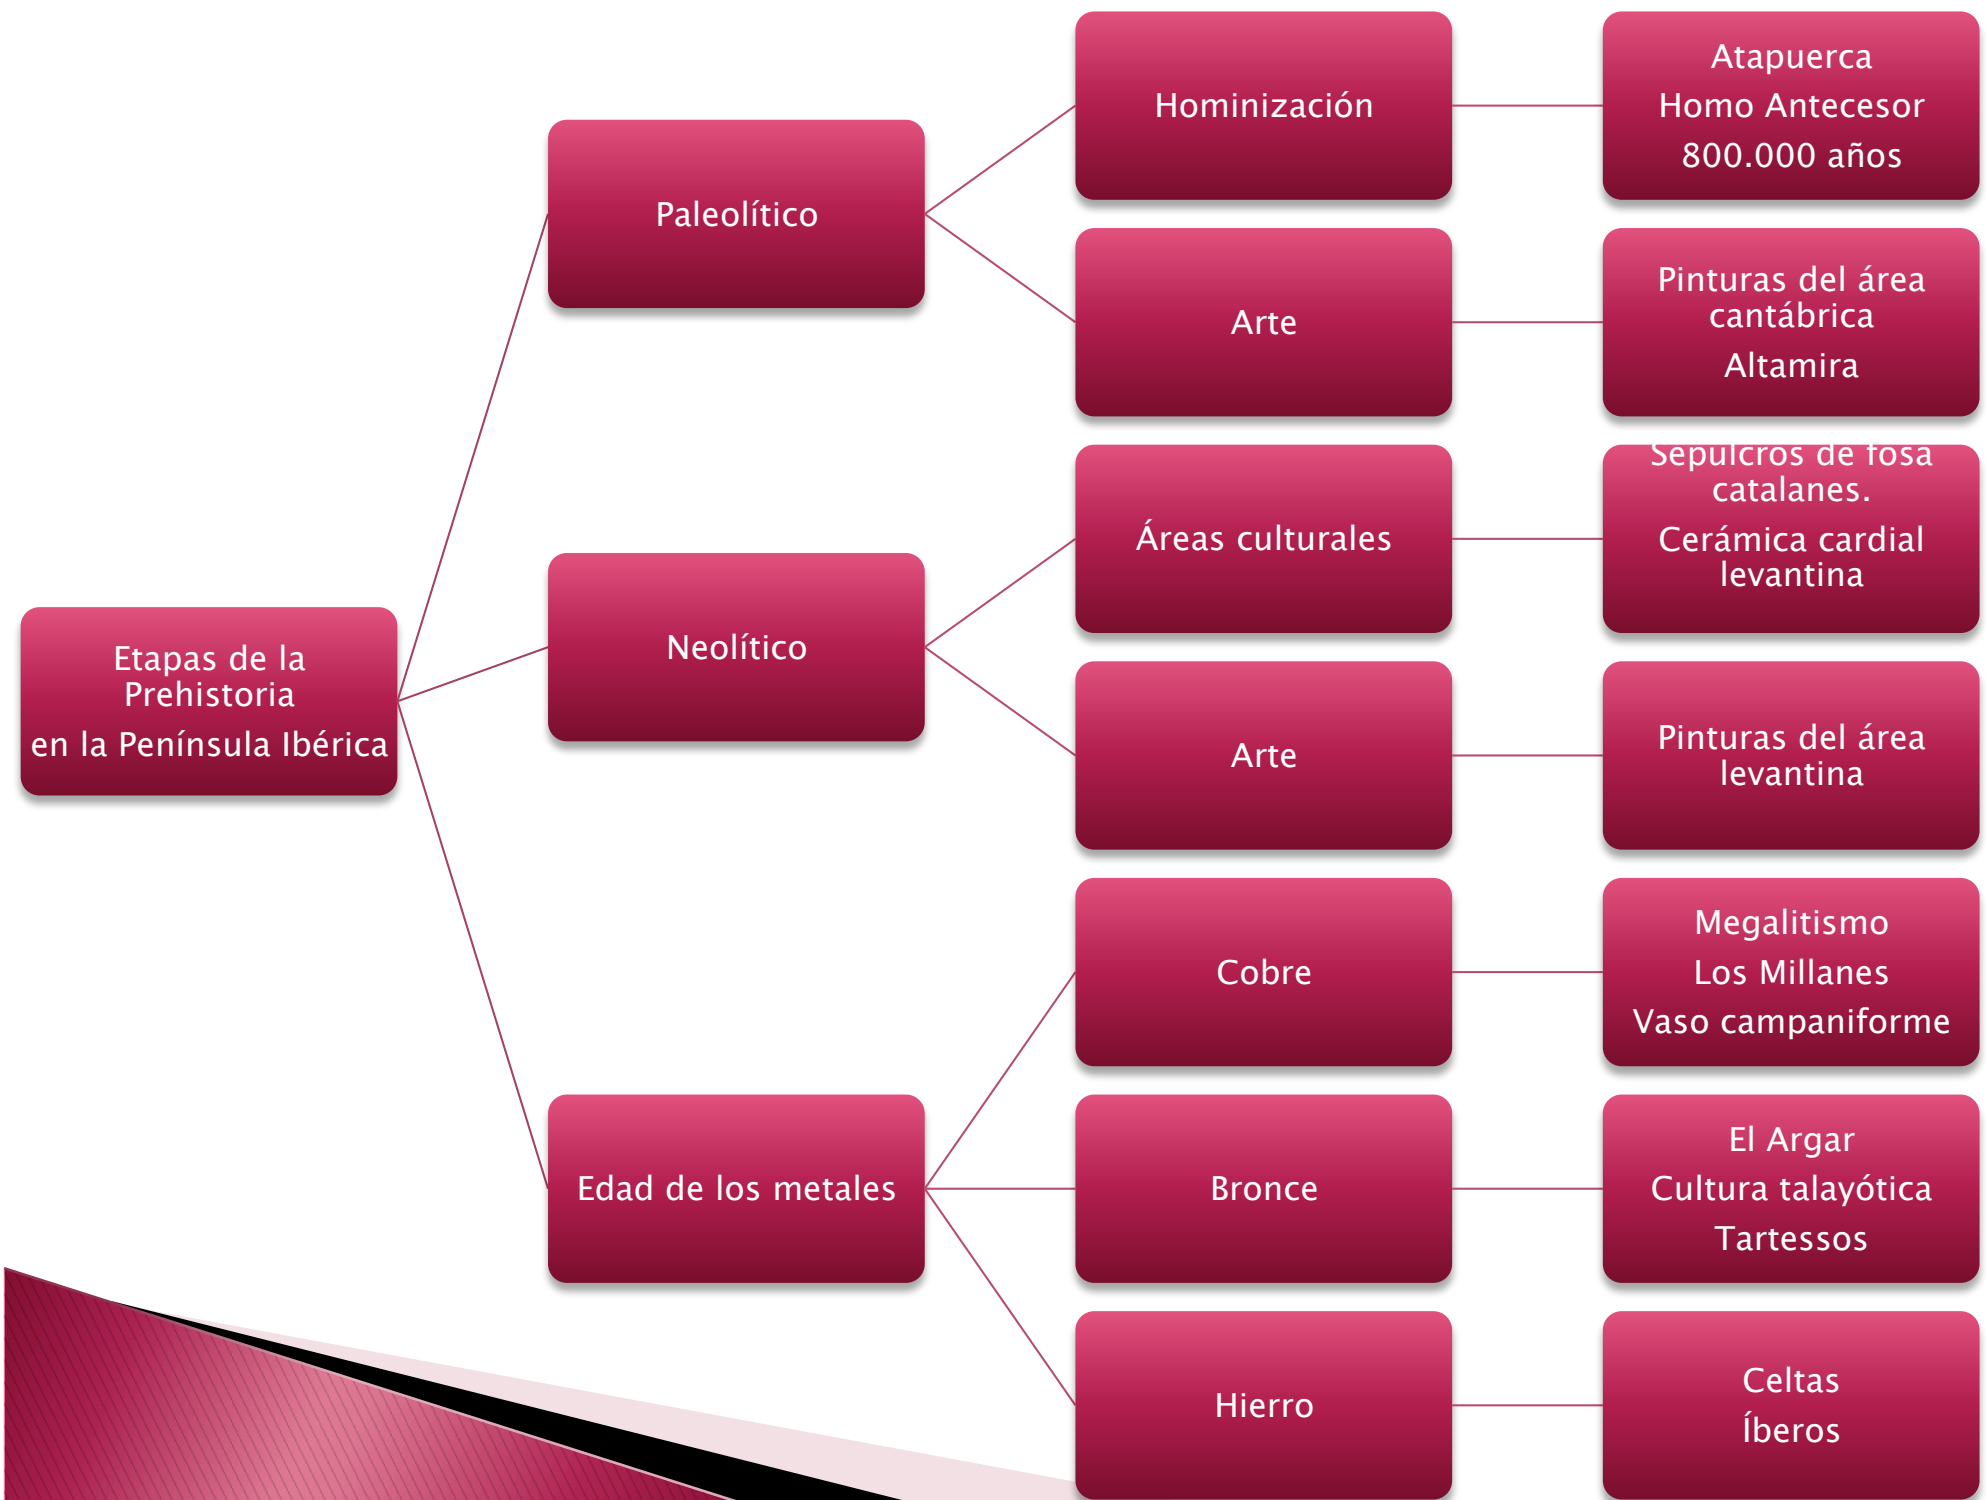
Etapas de la Prehistoria
en la Península Ibérica

Paleolítico

Hominización

Atapuerca
Homo Antecesor
800.000 años

Arte

Pinturas del área cantábrica
Altamira

Neolítico

Áreas culturales

Sepulcros de fosa catalanes.
Cerámica cardial levantina

Arte

Pinturas del área levantina

Edad de los metales

Cobre

Megalitismo
Los Millanes
Vaso campaniforme

Bronce

El Argar
Cultura talayótica
Tartessos

Hierro

Celtas
Íberos